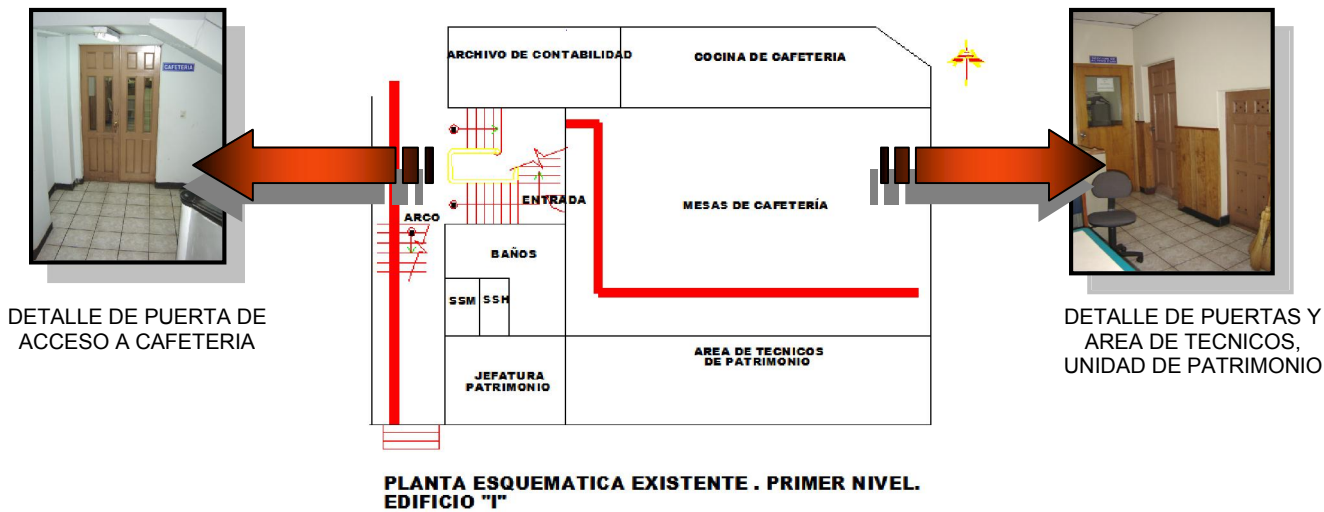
CAFETERIA

DETALLE DE PUERTA DE ACCESO A CAFETERIA

ARCHIVO DE CONTABILIDAD

COCINA DE CAFETERIA

ENTRADA

ARCO

MESAS DE CAFETERÍA

BAÑOS

SSM

SSM

JEFATURA PATRIMONIO

AREA DE TECNICOS DE PATRIMONIO

DETALLE DE PUERTAS Y AREA DE TECNICOS, UNIDAD DE PATRIMONIO

PLANTA ESQUEMATICA EXISTENTE . PRIMER NIVEL. EDIFICIO "I"